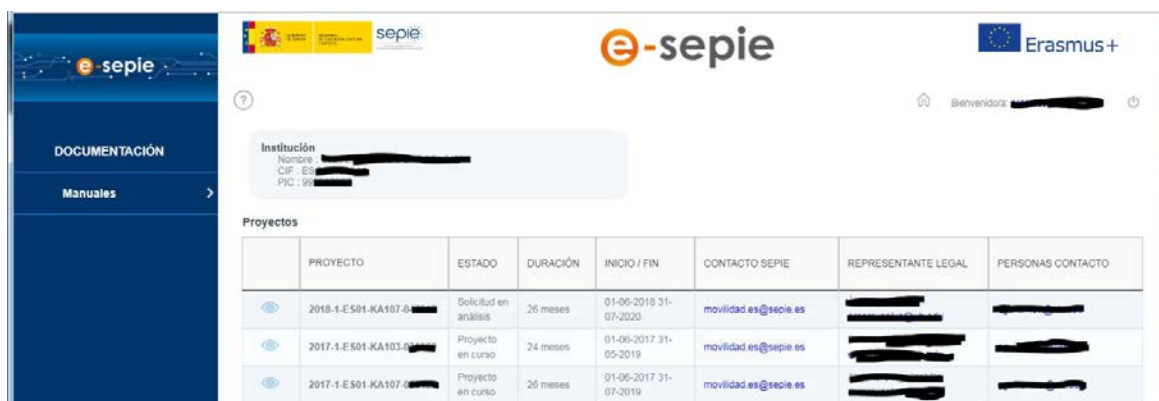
e-sepie

DOCUMENTACIÓN

Manuales

sepie

e-sepie

Erasmus+

Bienvenido/a: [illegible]

Institución
Nombre : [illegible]
CIF : ES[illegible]
PIC : 99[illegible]

Proyectos

| | PROYECTO | ESTADO | DURACIÓN | INICIO / FIN | CONTACTO SEPIE | REPRESENTANTE LEGAL | PERSONAS CONTACTO |
|---|---|---|---|---|---|---|---|
| | 2018-1-ES01-KA107-0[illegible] | Solicitud en análisis | 26 meses | 01-06-2018 31-07-2020 | movilidad.es@sepie.es | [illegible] | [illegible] |
| | 2017-1-ES01-KA103-0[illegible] | Proyecto en curso | 24 meses | 01-06-2017 31-05-2019 | movilidad.es@sepie.es | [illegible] | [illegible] |
| | 2017-1-ES01-KA107-0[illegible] | Proyecto en curso | 26 meses | 01-06-2017 31-07-2019 | movilidad.es@sepie.es | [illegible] | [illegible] |